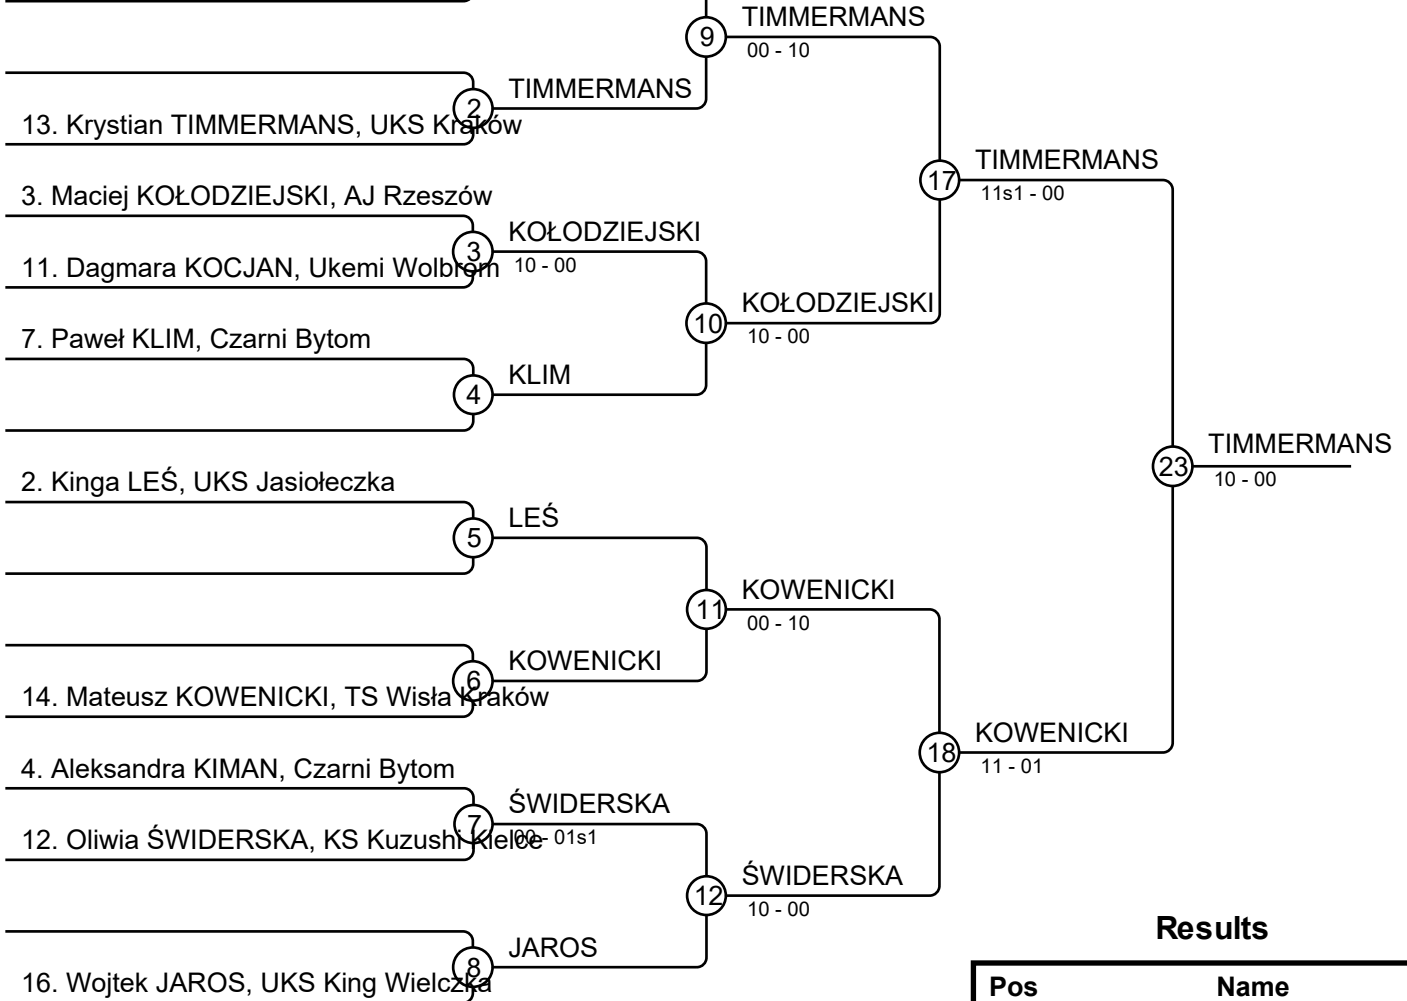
9 TIMMERMANS
00 - 10

2 TIMMERMANS
13. Krystian TIMMERMANS, UKS Kraków

17 TIMMERMANS
11s1 - 00

3. Maciej KOŁODZIEJSKI, AJ Rzeszów
3 KOŁODZIEJSKI
11. Dagmara KOCJAN, Ukemi Wolbrom
10 - 00

10 KOŁODZIEJSKI
10 - 00

7. Paweł KLIM, Czarni Bytom
4 KLIM

23 TIMMERMANS
10 - 00

2. Kinga LEŚ, UKS Jasiołeczka
5 LEŚ

11 KOWENICKI
00 - 10

6 KOWENICKI
14. Mateusz KOWENICKI, TS Wisła Kraków

18 KOWENICKI
11 - 01

4. Aleksandra KIMAN, Czarni Bytom
7 ŚWIDERSKA
12. Oliwia ŚWIDERSKA, KS Kuzushi Kielce
00 - 01s1

12 ŚWIDERSKA
10 - 00

8 JAROS
16. Wojtek JAROS, UKS King Wieliczka

Results

| Pos | Name |
|---|---|